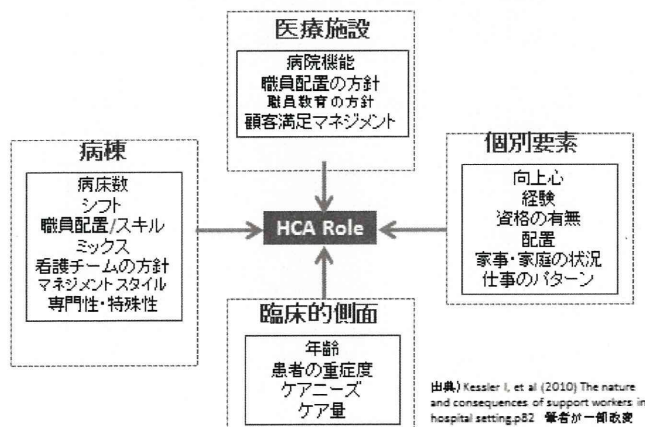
医療施設

病院機能
職員配置の方針
職員教育の方針
顧客満足マネジメント

病棟

病床数
シフト
職員配置/スキルミックス
看護チームの方針
マネジメントスタイル
専門性・特殊性

HCA Role

個別要素

向上心
経験
資格の有無
配置
家事・家庭の状況
仕事のパターン

臨床的側面

年齢
患者の重症度
ケアニーズ
ケア量

出典) Kessler I, et al (2010) The nature and consequences of support workers in hospital setting.p82 筆者が一部改変